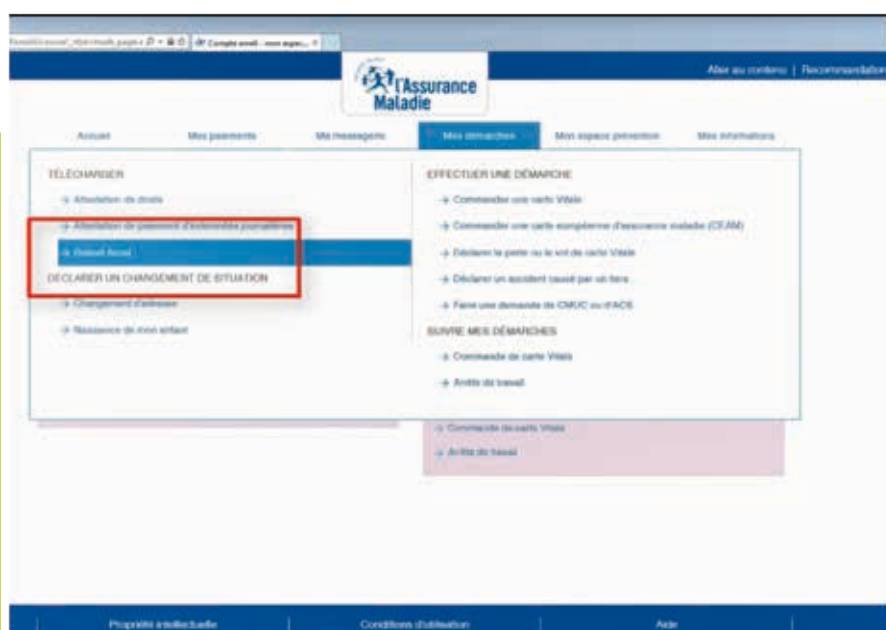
Compte ameli - mon espac...

l'Assurance Maladie

Aller au contenu | Recommandations

Accueil | Mes paiements | Ma messagerie | Mes démarches | Mon espace prévention | Mes informations

TÉLÉCHARGER

→ Attestation de droits

→ Attestation de paiement d'indemnités journalières

→ Relevé fiscal

DÉCLARER UN CHANGEMENT DE SITUATION

→ Changement d'adresse

→ Naissance de mon enfant

EFFECTUER UNE DÉMARCHE

→ Commander une carte Vitale

→ Commander une carte européenne d'assurance maladie (CEAM)

→ Déclarer la perte ou le vol de carte Vitale

→ Déclarer un accident causé par un tiers

→ Faire une demande de CMUC ou d'ACS

SUIVRE MES DÉMARCHES

→ Commande de carte Vitale

→ Arrêts de travail

→ Commande de carte Vitale

→ Arrêts de travail

Propriété intellectuelle | Conditions d'utilisation | Aide